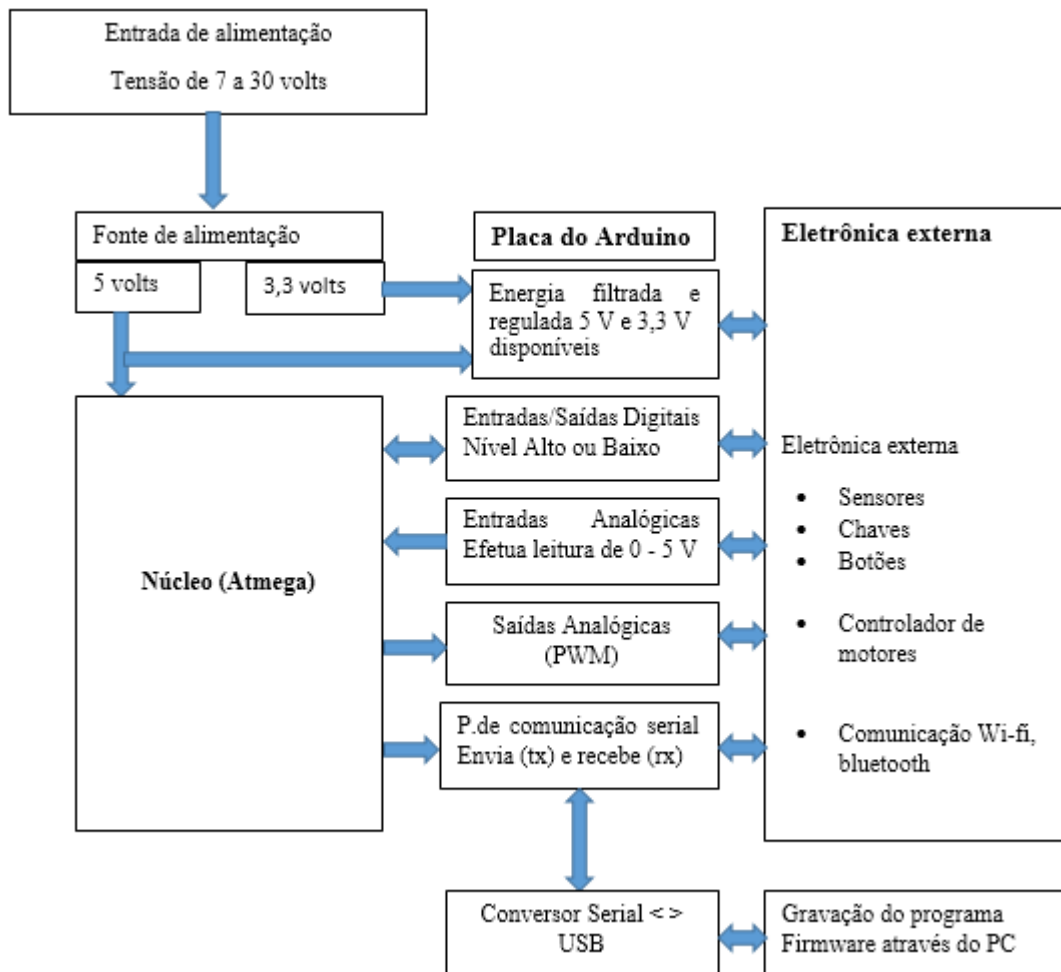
Entrada de alimentação
Tensão de 7 a 30 volts

Fonte de alimentação

5 volts

3,3 volts

Placa do Arduino

Energia filtrada e regulada 5 V e 3,3 V disponíveis

Eletrônica externa

Núcleo (Atmega)

Entradas/Saídas Digitais
Nível Alto ou Baixo

Entradas Analógicas
Efetua leitura de 0 - 5 V

Saídas Analógicas
(PWM)

P.de comunicação serial
Envia (tx) e recebe (rx)

Eletrônica externa

- Sensores
- Chaves
- Botões
- Controlador de motores
- Comunicação Wi-fi, bluetooth

Conversor Serial < > USB

Gravação do programa
Firmware através do PC